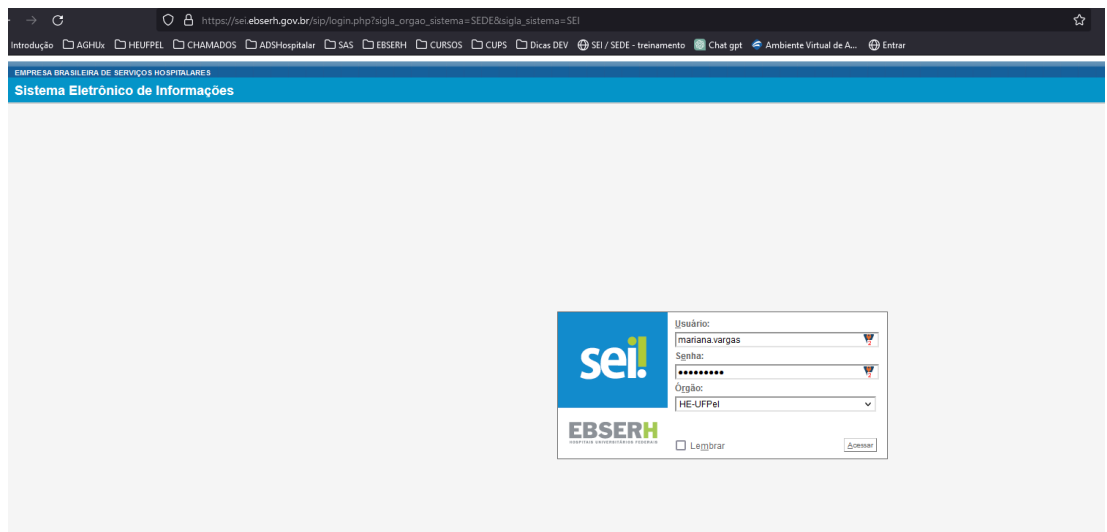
https://sei.ebserh.gov.br/sip/login.php?sigla_orgao_sistema=SEDE&sigla_sistema=SEI

Introdução AGHUx HEUFPEL CHAMADOS ADSHospitalar SAS EBSERH CURSOS CUPS Dicas DEV SEI / SEDE - treinamento Chat gpt Ambiente Virtual de A... Entrar

EMPRESA BRASILEIRA DE SERVIÇOS HOSPITALARES

Sistema Eletrônico de Informações

sei!

EBSERH
HOSPITAIS UNIVERSITÁRIOS FEDERAIS

Usuário:
mariana.vargas

Senha:
•••••••••

Órgão:
HE-UFPel

Lembrar

Acessar